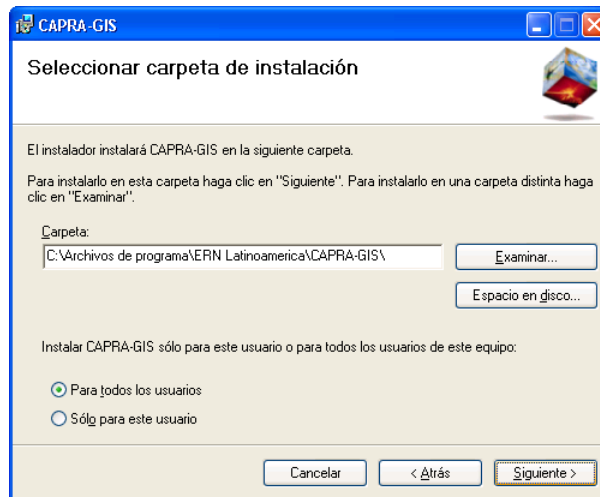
CAPRA-GIS

Seleccionar carpeta de instalación

El instalador instalará CAPRA-GIS en la siguiente carpeta.

Para instalarlo en esta carpeta haga clic en "Siguiente". Para instalarlo en una carpeta distinta haga clic en "Examinar".

Carpeta:

C:\Archivos de programa\ERN Latinoamerica\CAPRA-GIS\

Examinar...

Espacio en disco...

Instalar CAPRA-GIS sólo para este usuario o para todos los usuarios de este equipo:

Para todos los usuarios

Sólo para este usuario

Cancelar

< Atrás

Siguiente >